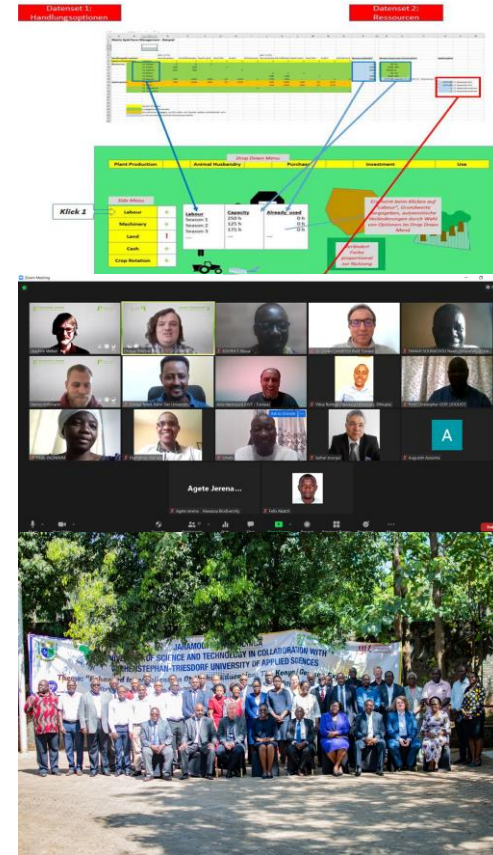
Datenset 1:
Handlungsoptionen

Datenset 2:
Ressourcen

Drop Down Menu

| Plant Production | Animal Husbandry | Purchase | Investment | Use |
|---|---|---|---|---|

Side Menu

Klick 1

Labour
Machinery
Land
Cash
Crop Rotation

| Labour | Capacity | Already used |
|---|---|---|
| Season 1 | 250 h | 0 h |
| Season 2 | 625 h | 0 h |
| Season 3 | 375 h | 0 h |

Erscheint beim Klicken auf „Labour", Grundwerte vorgegeben, automatische Veränderungen durch Wahl von Optionen im Drop Down Menü

Verändert Farbe proportional zur Nutzung

Zoom Meeting

Agete Jerena...

A

JARAMOGI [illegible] OF SCIENCE AND TECHNOLOGY IN COLLABORATION WITH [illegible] STEPHAN-TRIESDORF UNIVERSITY OF APPLIED SCIENCES

Theme: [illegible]